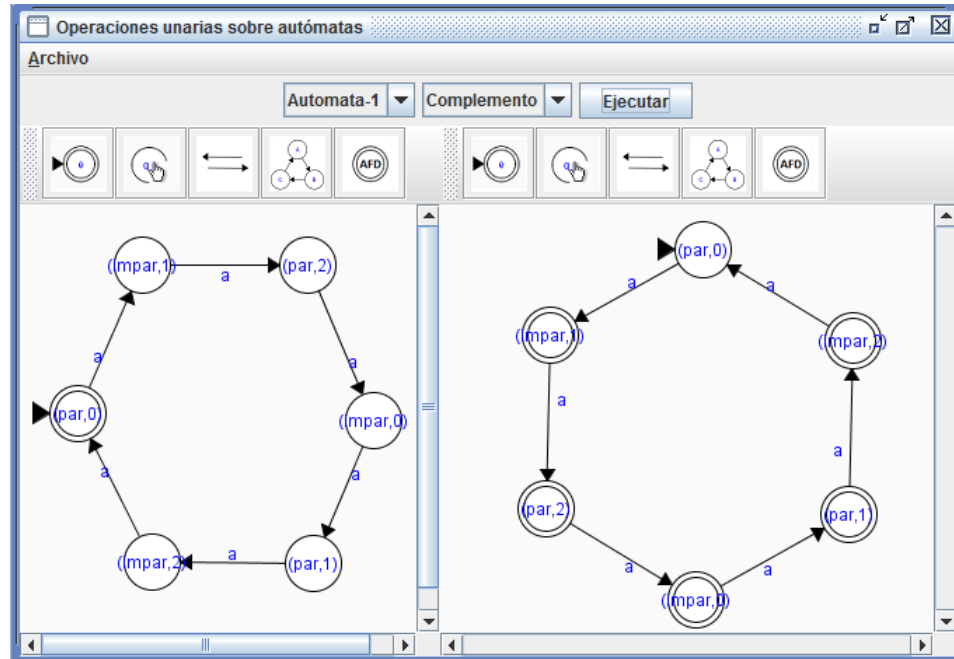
Operaciones unarias sobre autómatas

Archivo

Automata-1
Complemento
Ejecutar

AFD
AFD

(impar,1)
a
(par,2)
a
a
(par,0)
(impar,0)
a
a
(impar,2)
a
(par,1)

(par,0)
a
a
(impar,1)
(impar,2)
a
a
(par,2)
(par,1)
a
a
(impar,0)